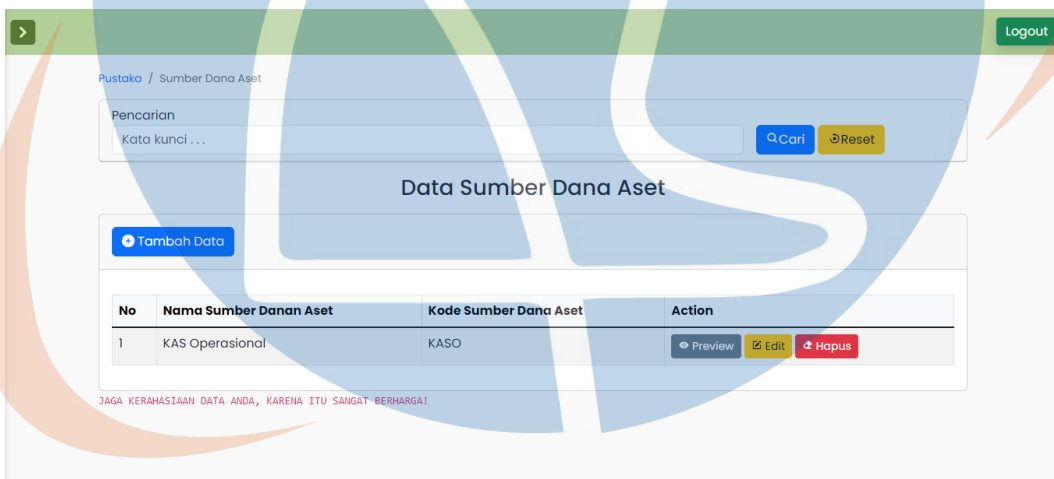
Logout

Pustaka / Sumber Dana Aset

Pencarian

Kata kunci . . .

Cari Reset

Data Sumber Dana Aset

Tambah Data

| No | Nama Sumber Danan Aset | Kode Sumber Dana Aset | Action |
|---|---|---|---|
| 1 | KAS Operasional | KASO | Preview Edit Hapus |

JAGA KERAHASIAAN DATA ANDA, KARENA ITU SANGAT BERHARGA!